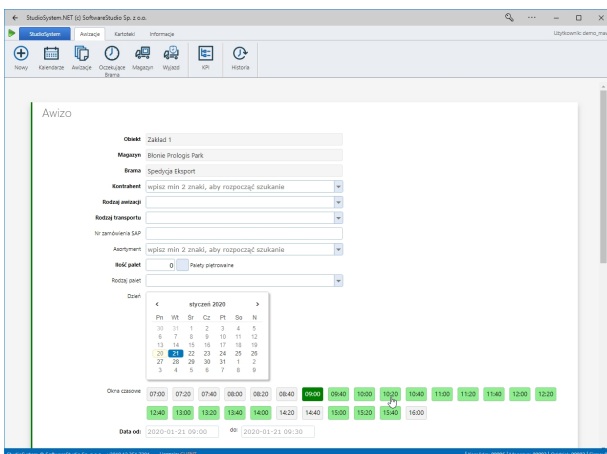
← StudioSystem.NET (c) SoftwareStudio Sp. z o.o.

StudioSystem Awizacje Kartoteki Informacje

Użytkownik: demo_ma

Nowy Kalendarze Awizacje Oczekujące Brama Magazyn Wyjazd KPI Historia

Awizo

Obiekt Zakład 1

Magazyn Błonie Prologis Park

Brama Spedycja Eksport

Kontrahent wpisz min 2 znaki, aby rozpocząć szukanie

Rodzaj awizacji

Rodzaj transportu

Nr zamówienia SAP

Asortyment wpisz min 2 znaki, aby rozpocząć szukanie

Ilość palet 0 Palety piętrowane

Rodzaj palet

Dzień

‹ styczeń 2020 ›

| Pn | Wt | Śr | Cz | Pt | So | N |
|---|---|---|---|---|---|---|
| 30 | 31 | 1 | 2 | 3 | 4 | 5 |
| 6 | 7 | 8 | 9 | 10 | 11 | 12 |
| 13 | 14 | 15 | 16 | 17 | 18 | 19 |
| 20 | 21 | 22 | 23 | 24 | 25 | 26 |
| 27 | 28 | 29 | 30 | 31 | 1 | 2 |
| 3 | 4 | 5 | 6 | 7 | 8 | 9 |

Okna czasowe 07:00 07:20 07:40 08:00 08:20 08:40 09:00 09:40 10:00 10:20 10:40 11:00 11:20 11:40 12:00 12:20 12:40 13:00 13:20 13:40 14:00 14:20 14:40 15:00 15:20 15:40 16:00

Data od: 2020-01-21 09:00 do: 2020-01-21 09:30